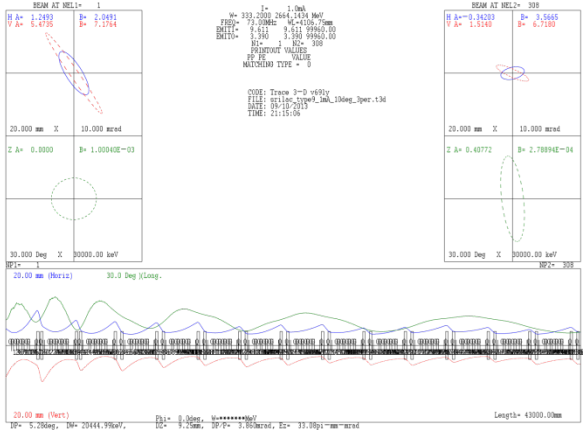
BEAM AT NEL1= 1

H A= 1.2493 B= 2.0491
V A= 5.4735 B= 7.1764

20.000 mm X 10.000 mrad

Z A= 0.0000 B= 1.00040E-03

30.000 Deg X 80000.00 keV

I= 1.0mA
W= 333.2000 2664.1434 MeV
FREQ= 73.00MHz WL=4106.75mm
EMITI= 9.611 9.611 99960.00
EMITO= 3.390 3.390 99960.00
N1= 1 N2= 308
PRINTOUT VALUES
PP PE VALUE
MATCHING TYPE = 0

CODE: Trace 3-D v691y
FILE: srilac_type9_1mA_10deg_3per.t3d
DATE: 09/10/2013
TIME: 21:15:06

BEAM AT NEL2= 308

H A=-0.34203 B= 3.5665
V A= 1.5148 B= 6.7180

20.000 mm X 10.000 mrad

Z A= 0.40772 B= 2.78894E-04

30.000 Deg X 80000.00 keV

NP1= 1 NP2= 308

20.00 mm (Horiz) 30.0 Deg (Long.

20.00 mm (Vert) Length= 43000.00mm

Phi= 0.0deg, W=*******MeV
DP= 5.28deg, DW= 20444.99keV, DZ= 9.25mm, DP/P= 3.860mrad, Ez= 33.08pi-mm-mrad